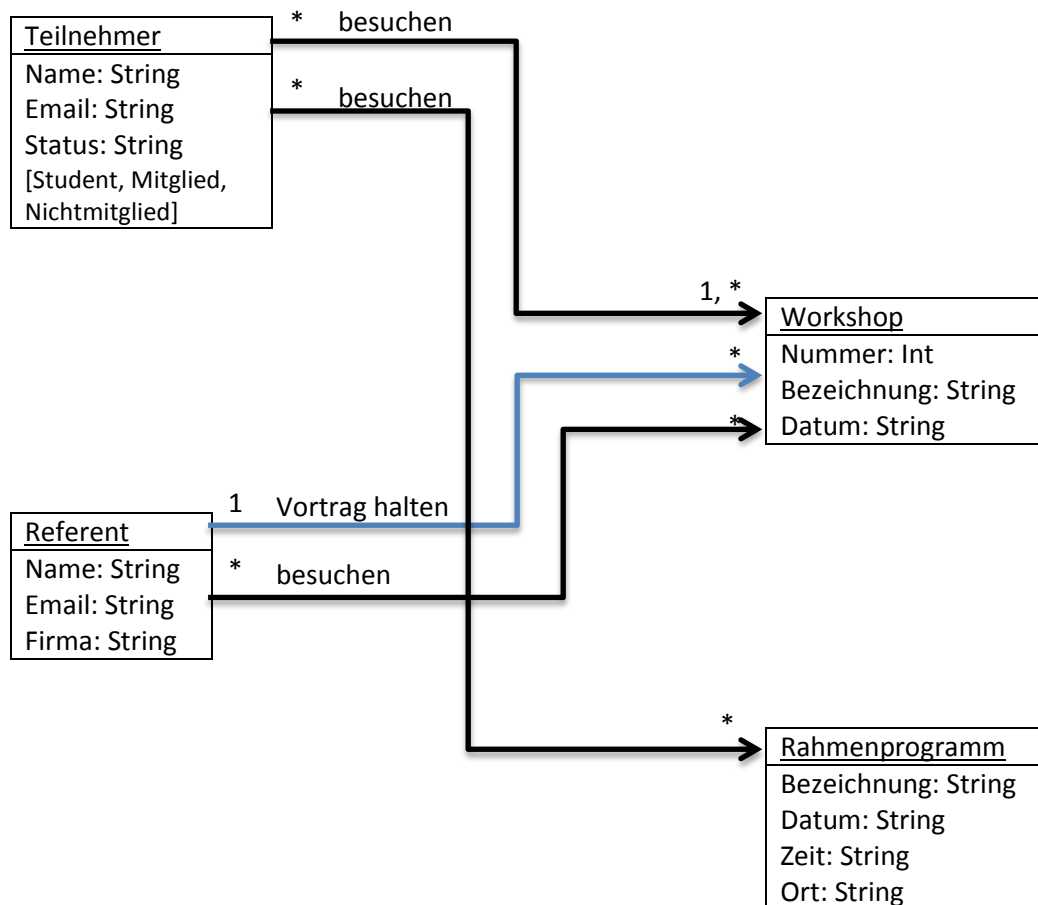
Teilnehmer
Name: String
Email: String
Status: String
[Student, Mitglied, Nichtmitglied]

* besuchen
* besuchen

1, *
Workshop
Nummer: Int
Bezeichnung: String
Datum: String

*
*

1 Vortrag halten
Referent
Name: String
Email: String
Firma: String

* besuchen

*
Rahmenprogramm
Bezeichnung: String
Datum: String
Zeit: String
Ort: String